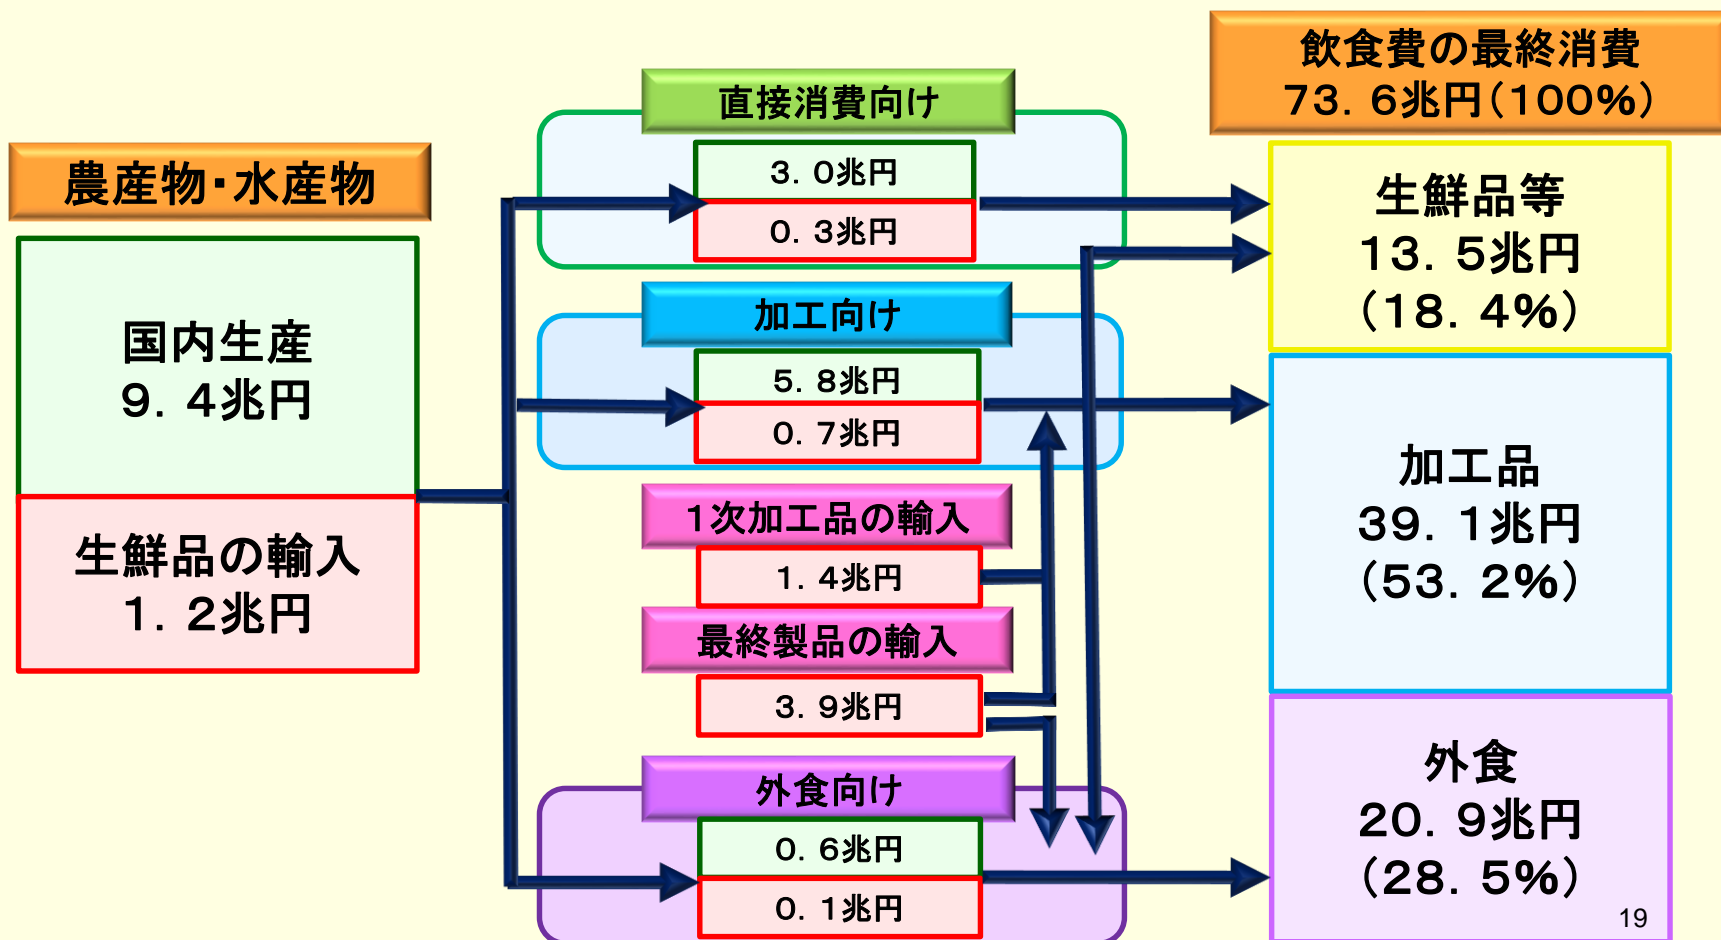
飲食費の最終消費
73．6兆円（100%）

農産物・水産物

国内生産
9．4兆円

生鮮品の輸入
1．2兆円

直接消費向け
3．0兆円
0．3兆円

加工向け
5．8兆円
0．7兆円

1次加工品の輸入
1．4兆円

最終製品の輸入
3．9兆円

外食向け
0．6兆円
0．1兆円

生鮮品等
13．5兆円
（18．4%）

加工品
39．1兆円
（53．2%）

外食
20．9兆円
（28．5%）

19